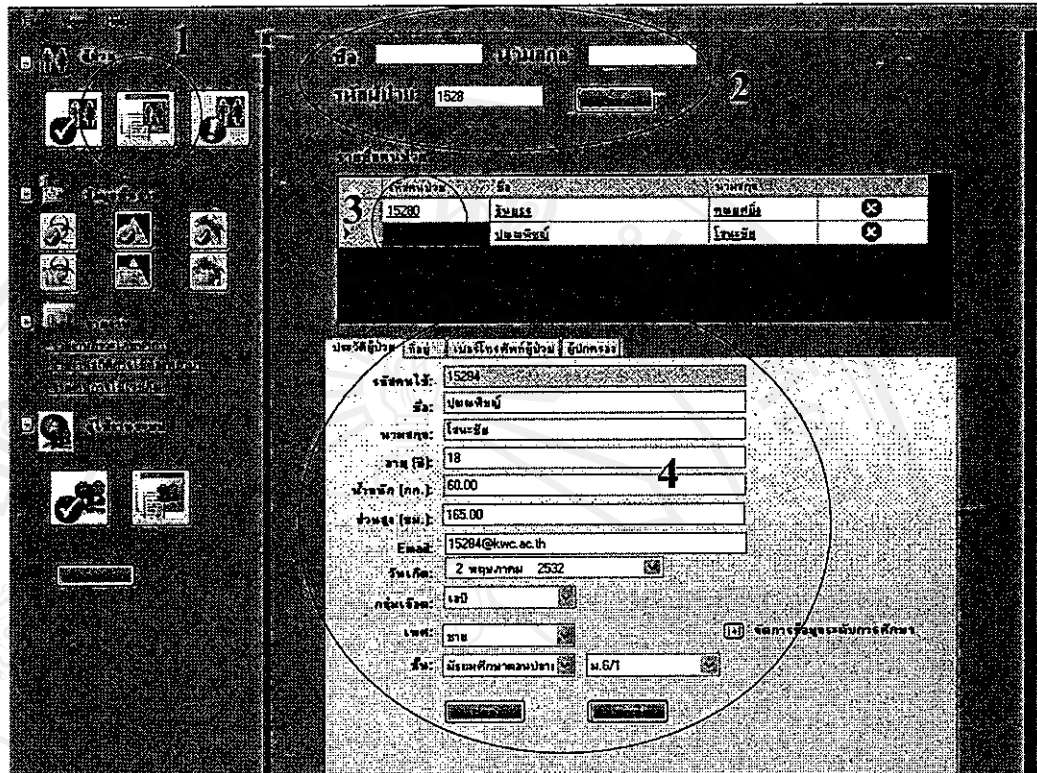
1

ชื่อ นามสกุล

รหัสผู้ป่วย 1528

2

รายชื่อผู้ป่วย

3

| รหัสผู้ป่วย | ชื่อ | นามสกุล | |
|---|---|---|---|
| 15280 | จันทร์ | ทองศรี | |
| | ปุณณพัชญ์ | โชนะชัย | |

ประวัติผู้ป่วย | ที่อยู่ | เบอร์โทรศัพท์ผู้ป่วย | อุปกรณ์

รหัสคนไข้: 15294

ชื่อ: ปุณณพัชญ์

นามสกุล: โชนะชัย

อายุ (ปี): 18

น้ำหนัก (กก.): 60.00

ส่วนสูง (ซม.): 165.00

Email: 15294@kwc.ac.th

วันเกิด: 2 พฤษภาคม 2532

กรุ๊ปเลือด: เอบี

เพศ: ชาย

ชั้น: มัธยมศึกษาตอนปลาย ม.6/1

4

จัดการข้อมูลระดับการศึกษา